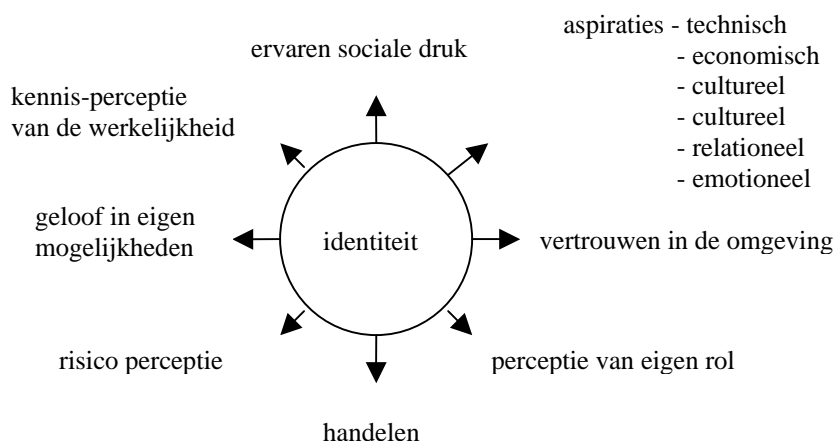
aspiraties - technisch
- economisch
- cultureel
- cultureel
- relationeel
- emotioneel

ervaren sociale druk

kennis-perceptie van de werkelijkheid

geloof in eigen mogelijkheden

identiteit

vertrouwen in de omgeving

risico perceptie

perceptie van eigen rol

handelen